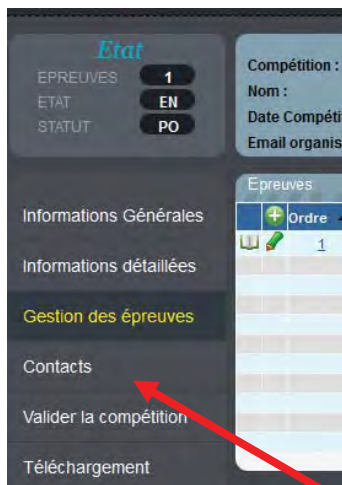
Etat
EPREUVES 1
ETAT EN
STATUT PO

Compétition :
Nom :
Date Compéti
Email organis

Epreuves
Ordre
1

Informations Générales
Informations détaillées
Gestion des épreuves
Contacts
Valider la compétition
Téléchargement